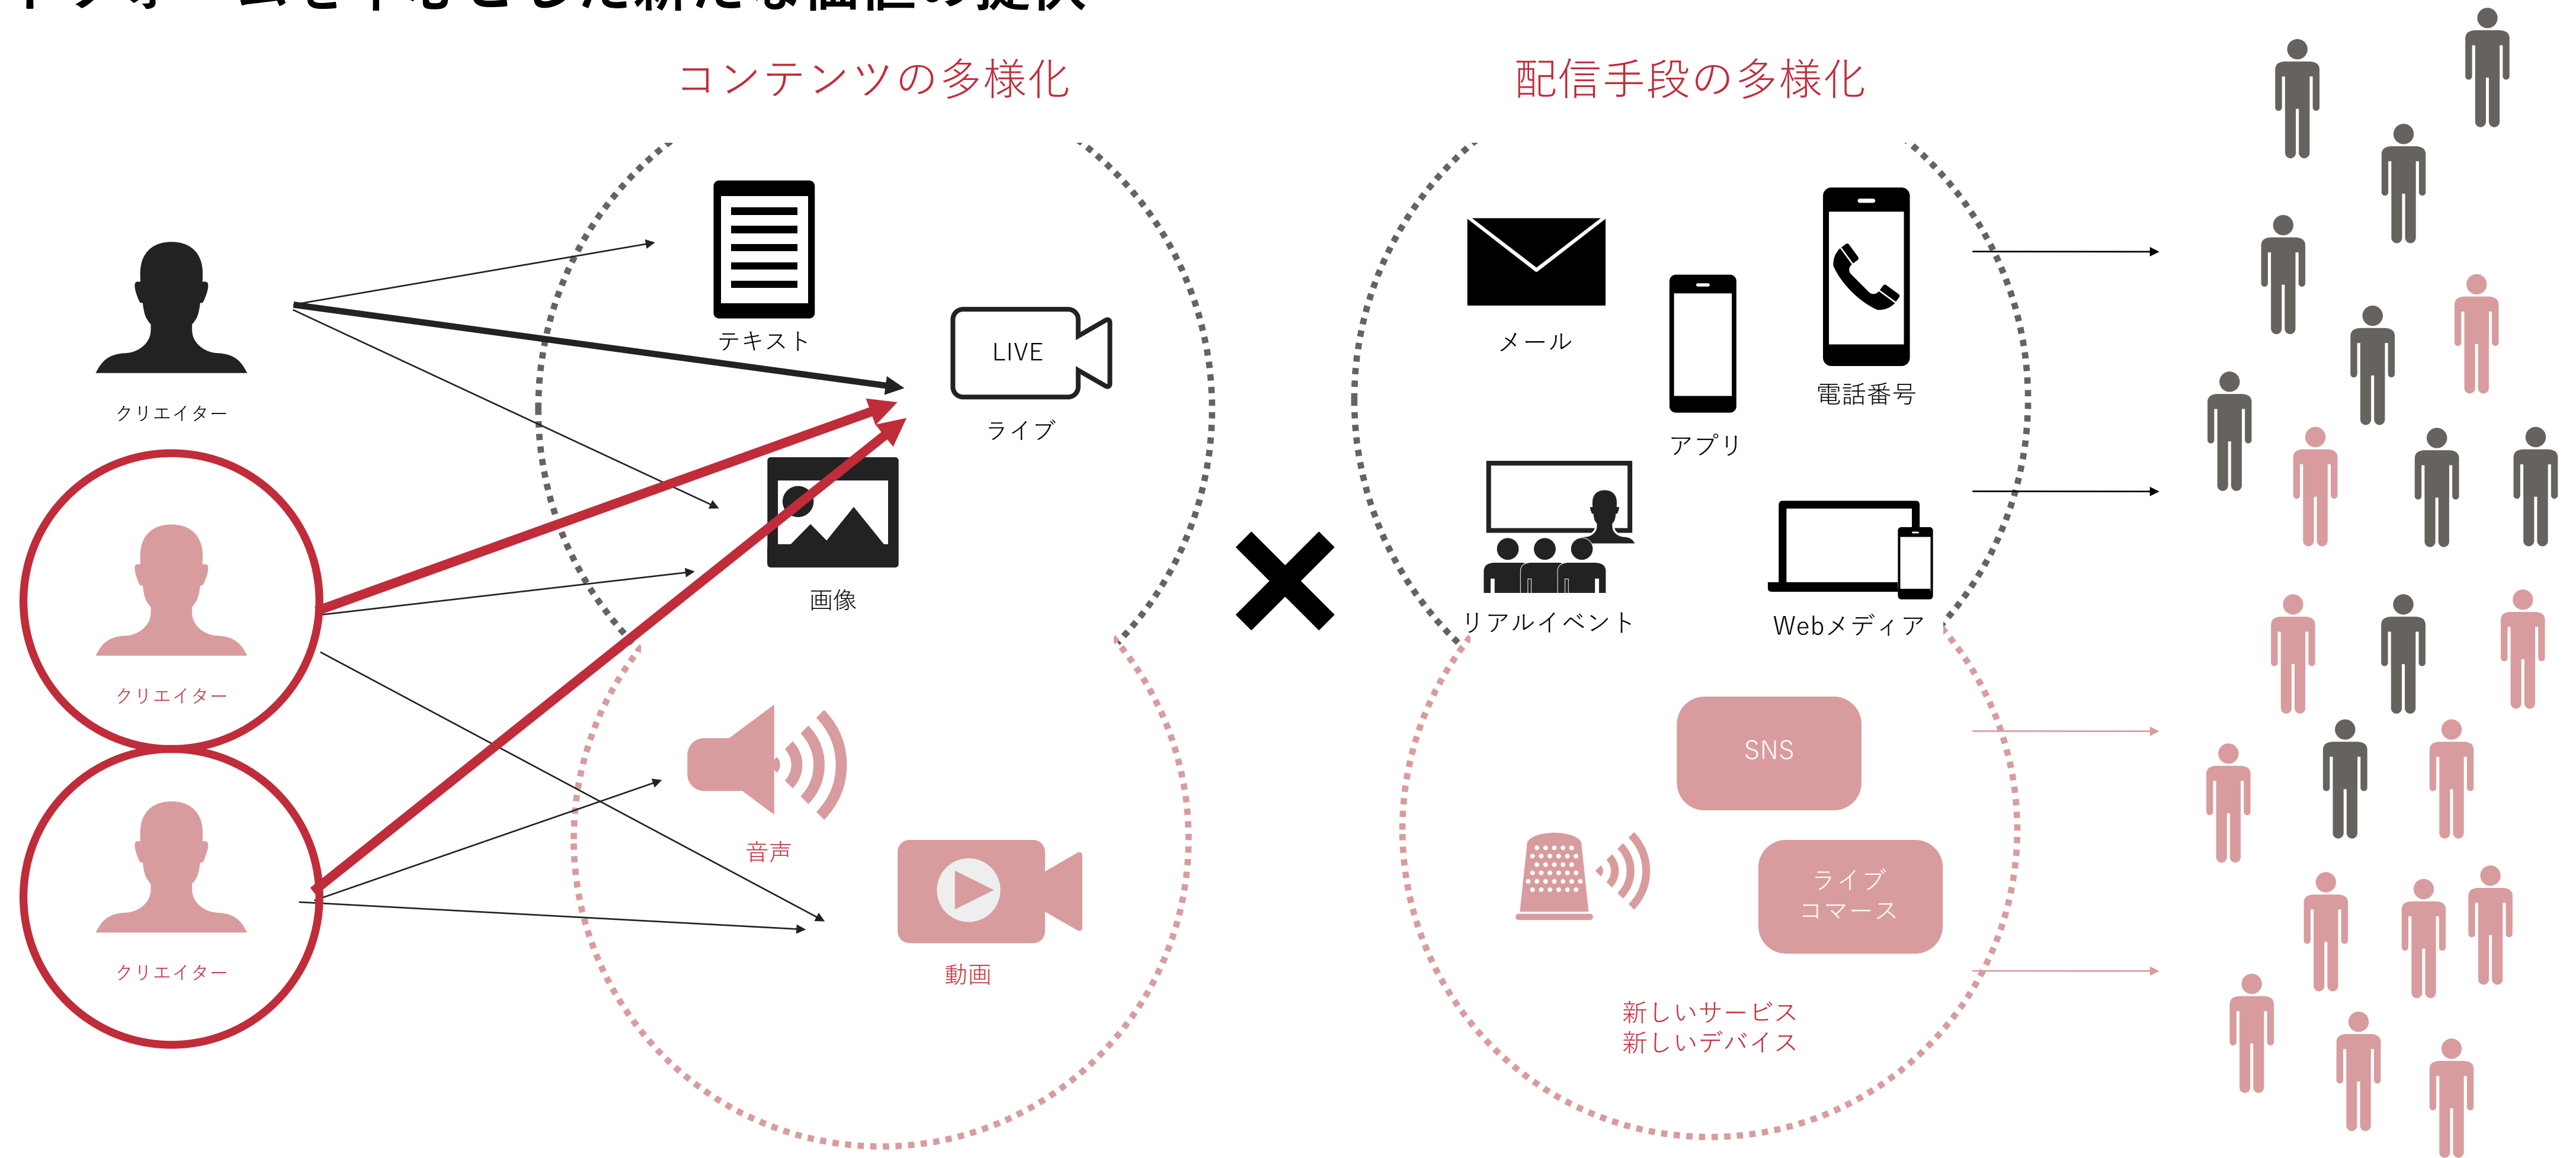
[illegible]

コンテンツの多様化

配信手段の多様化

クリエイター

クリエイター

クリエイター

テキスト

LIVE

ライブ

画像

音声

動画

メール

アプリ

電話番号

リアルイベント

Webメディア

SNS

ライブ
コマース

新しいサービス
新しいデバイス